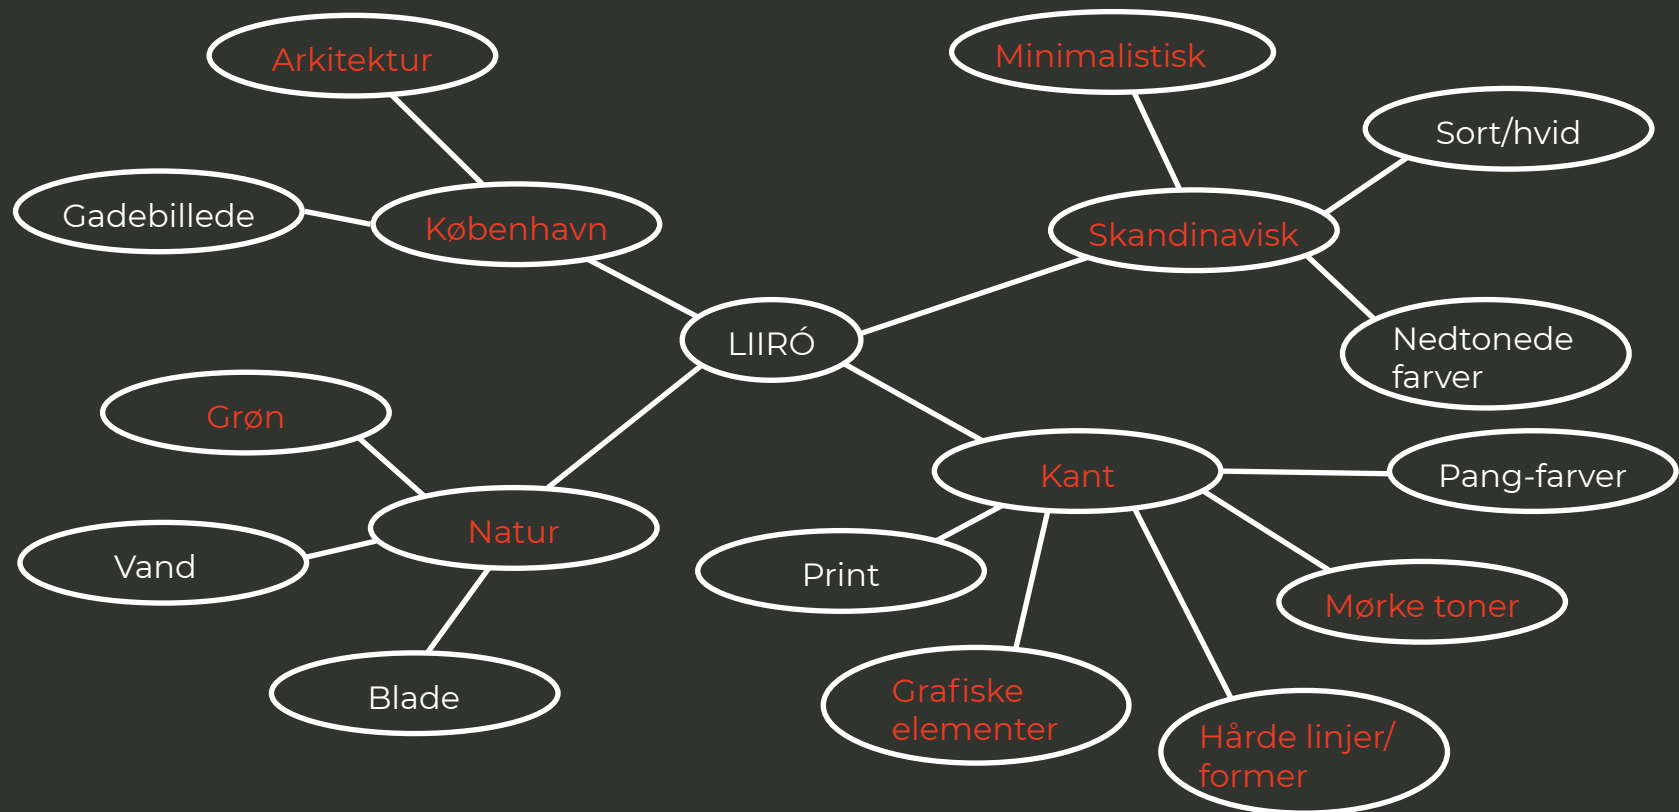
LIIRÓ

København

Arkitektur

Gadebillede

Skandinavisk

Minimalistisk

Sort/hvid

Nedtonede farver

Natur

Grøn

Vand

Blade

Kant

Pang-farver

Print

Mørke toner

Grafiske elementer

Hårde linjer/ former